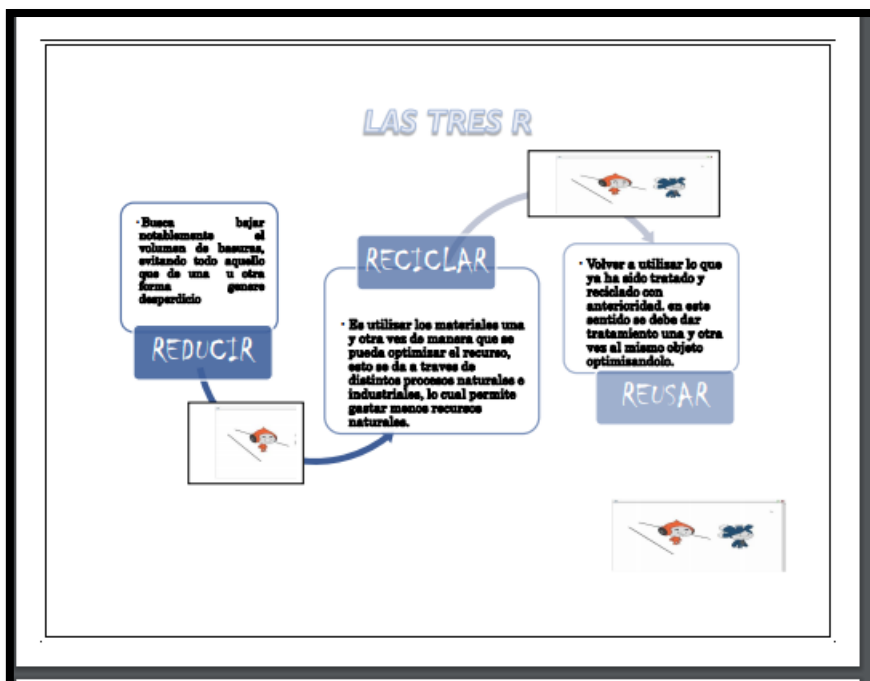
LAS TRES R

• Busca bajar notablemente el volumen de basuras, evitando todo aquello que de una u otra forma genere desperdicio

REDUCIR

RECICLAR

• Es utilizar los materiales una y otra vez de manera que se pueda optimizar el recurso, esto se da a traves de distintos procesos naturales e industriales, lo cual permite gastar menos recursos naturales.

• Volver a utilizar lo que ya ha sido tratado y reciclado con anterioridad. en este sentido se debe dar tratamiento una y otra vez al mismo objeto optimisandolo.

REUSAR